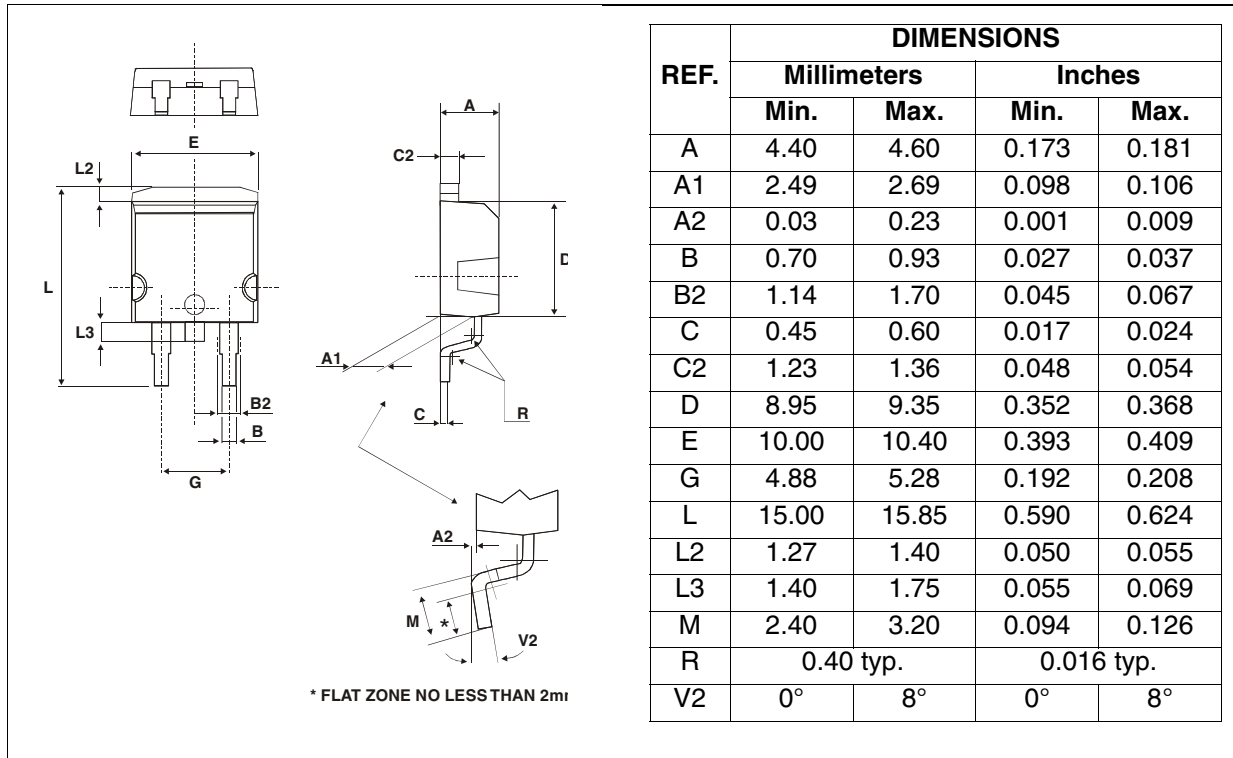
E
L2
L
L3
B2
B
G
A
C2
D
A1
C
R
A2
M
*
V2

* FLAT ZONE NO LESS THAN 2m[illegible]

| REF. | DIMENSIONS | | | |
|---|---|---|---|---|
| | Millimeters | | Inches | |
| | Min. | Max. | Min. | Max. |
| A | 4.40 | 4.60 | 0.173 | 0.181 |
| A1 | 2.49 | 2.69 | 0.098 | 0.106 |
| A2 | 0.03 | 0.23 | 0.001 | 0.009 |
| B | 0.70 | 0.93 | 0.027 | 0.037 |
| B2 | 1.14 | 1.70 | 0.045 | 0.067 |
| C | 0.45 | 0.60 | 0.017 | 0.024 |
| C2 | 1.23 | 1.36 | 0.048 | 0.054 |
| D | 8.95 | 9.35 | 0.352 | 0.368 |
| E | 10.00 | 10.40 | 0.393 | 0.409 |
| G | 4.88 | 5.28 | 0.192 | 0.208 |
| L | 15.00 | 15.85 | 0.590 | 0.624 |
| L2 | 1.27 | 1.40 | 0.050 | 0.055 |
| L3 | 1.40 | 1.75 | 0.055 | 0.069 |
| M | 2.40 | 3.20 | 0.094 | 0.126 |
| R | 0.40 typ. | | 0.016 typ. | |
| V2 | 0° | 8° | 0° | 8° |